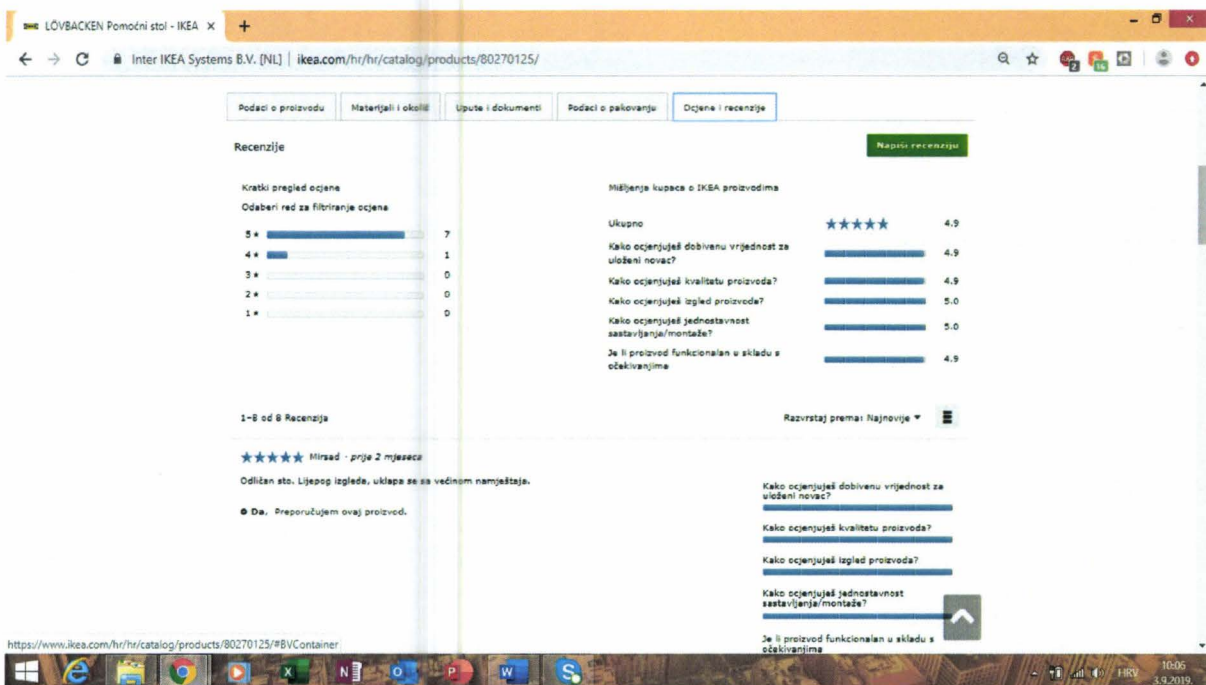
LÖVBACKEN Pomoćni stol - IKEA ×

Inter IKEA Systems B.V. [NL] | ikea.com/hr/hr/catalog/products/80270125/

Podaci o proizvodu | Materijali i okoliš | Upute i dokumenti | Podaci o pakovanju | Ocjene i recenzije

Recenzije

Napiši recenziju

Kratki pregled ocjena

Odaberi red za filtriranje ocjena

5 ★ 7
4 ★ 1
3 ★ 0
2 ★ 0
1 ★ 0

Mišljenja kupaca o IKEA proizvodima

Ukupno ★★★★★ 4.9

Kako ocjenjuješ dobivenu vrijednost za uloženi novac? 4.9

Kako ocjenjuješ kvalitetu proizvoda? 4.9

Kako ocjenjuješ izgled proizvoda? 5.0

Kako ocjenjuješ jednostavnost sastavljanja/montaže? 5.0

Je li proizvod funkcionalan u skladu s očekivanjima 4.9

1-8 od 8 Recenzija

Razvrstaj prema: Najnovije ▾

★★★★★ Mirsad · prije 2 mjeseca

Odličan sto. Lijepog izgleda, uklapa se sa večinom namještaja.

● Da. Preporučujem ovaj proizvod.

Kako ocjenjuješ dobivenu vrijednost za uloženi novac?

Kako ocjenjuješ kvalitetu proizvoda?

Kako ocjenjuješ izgled proizvoda?

Kako ocjenjuješ jednostavnost sastavljanja/montaže?

Je li proizvod funkcionalan u skladu s očekivanjima

https://www.ikea.com/hr/hr/catalog/products/80270125/#BVContainer

HRV 10:06 3.9.2019.